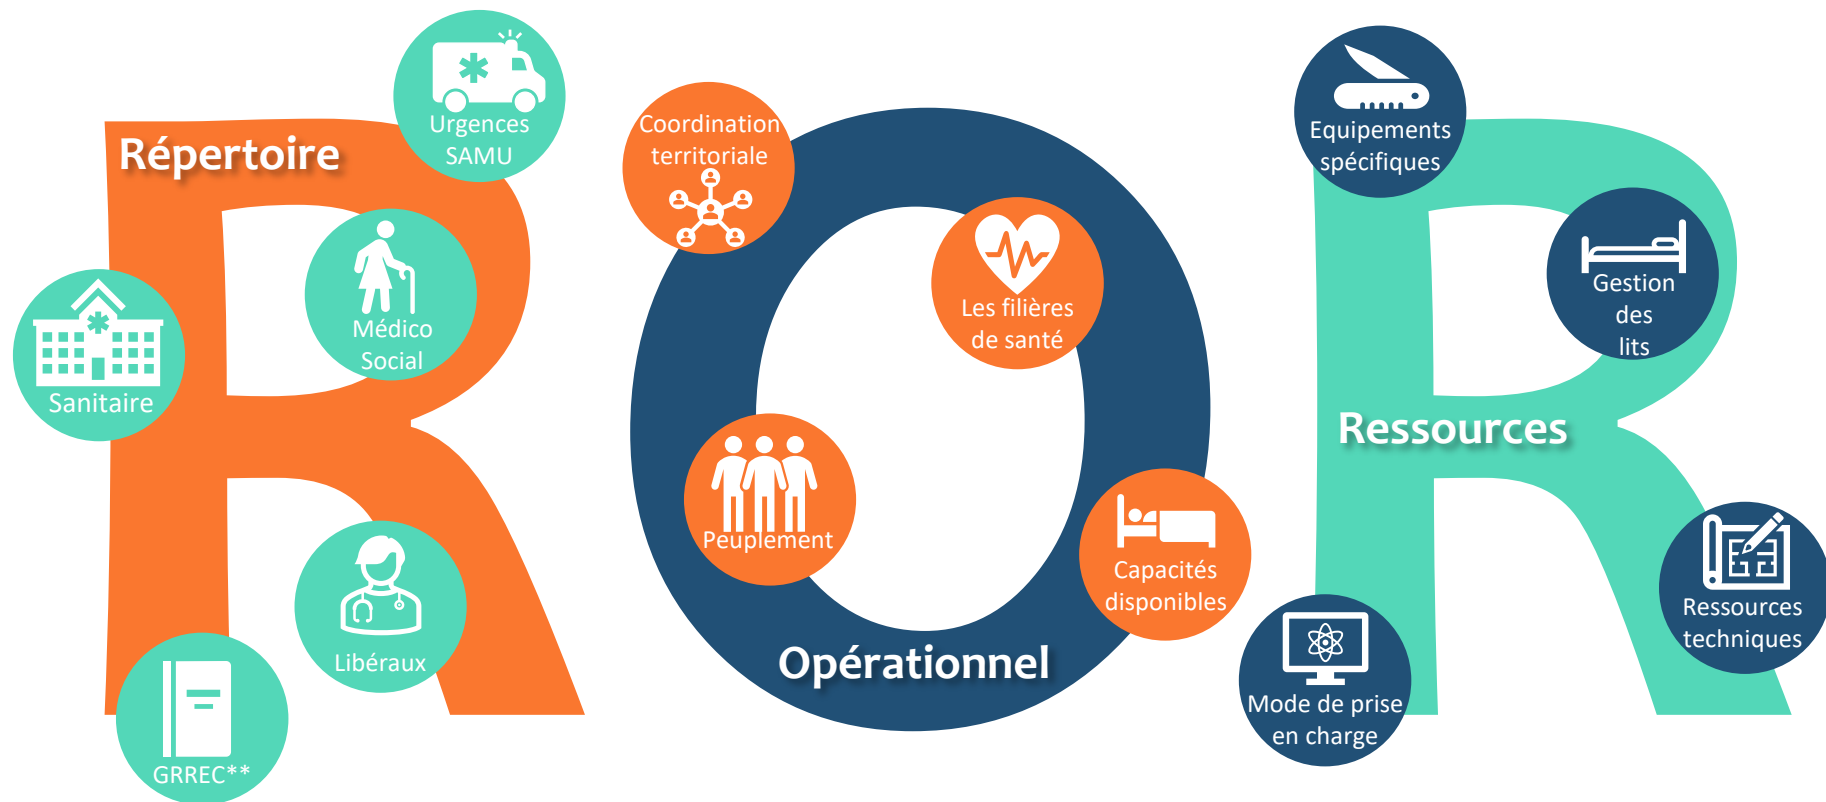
Répertoire

Urgences SAMU

Médico Social

Sanitaire

Libéraux

GRREC**

Coordination territoriale

Les filières de santé

Peuplement

Capacités disponibles

Opérationnel

Equipements spécifiques

Gestion des lits

Ressources

Ressources techniques

Mode de prise en charge